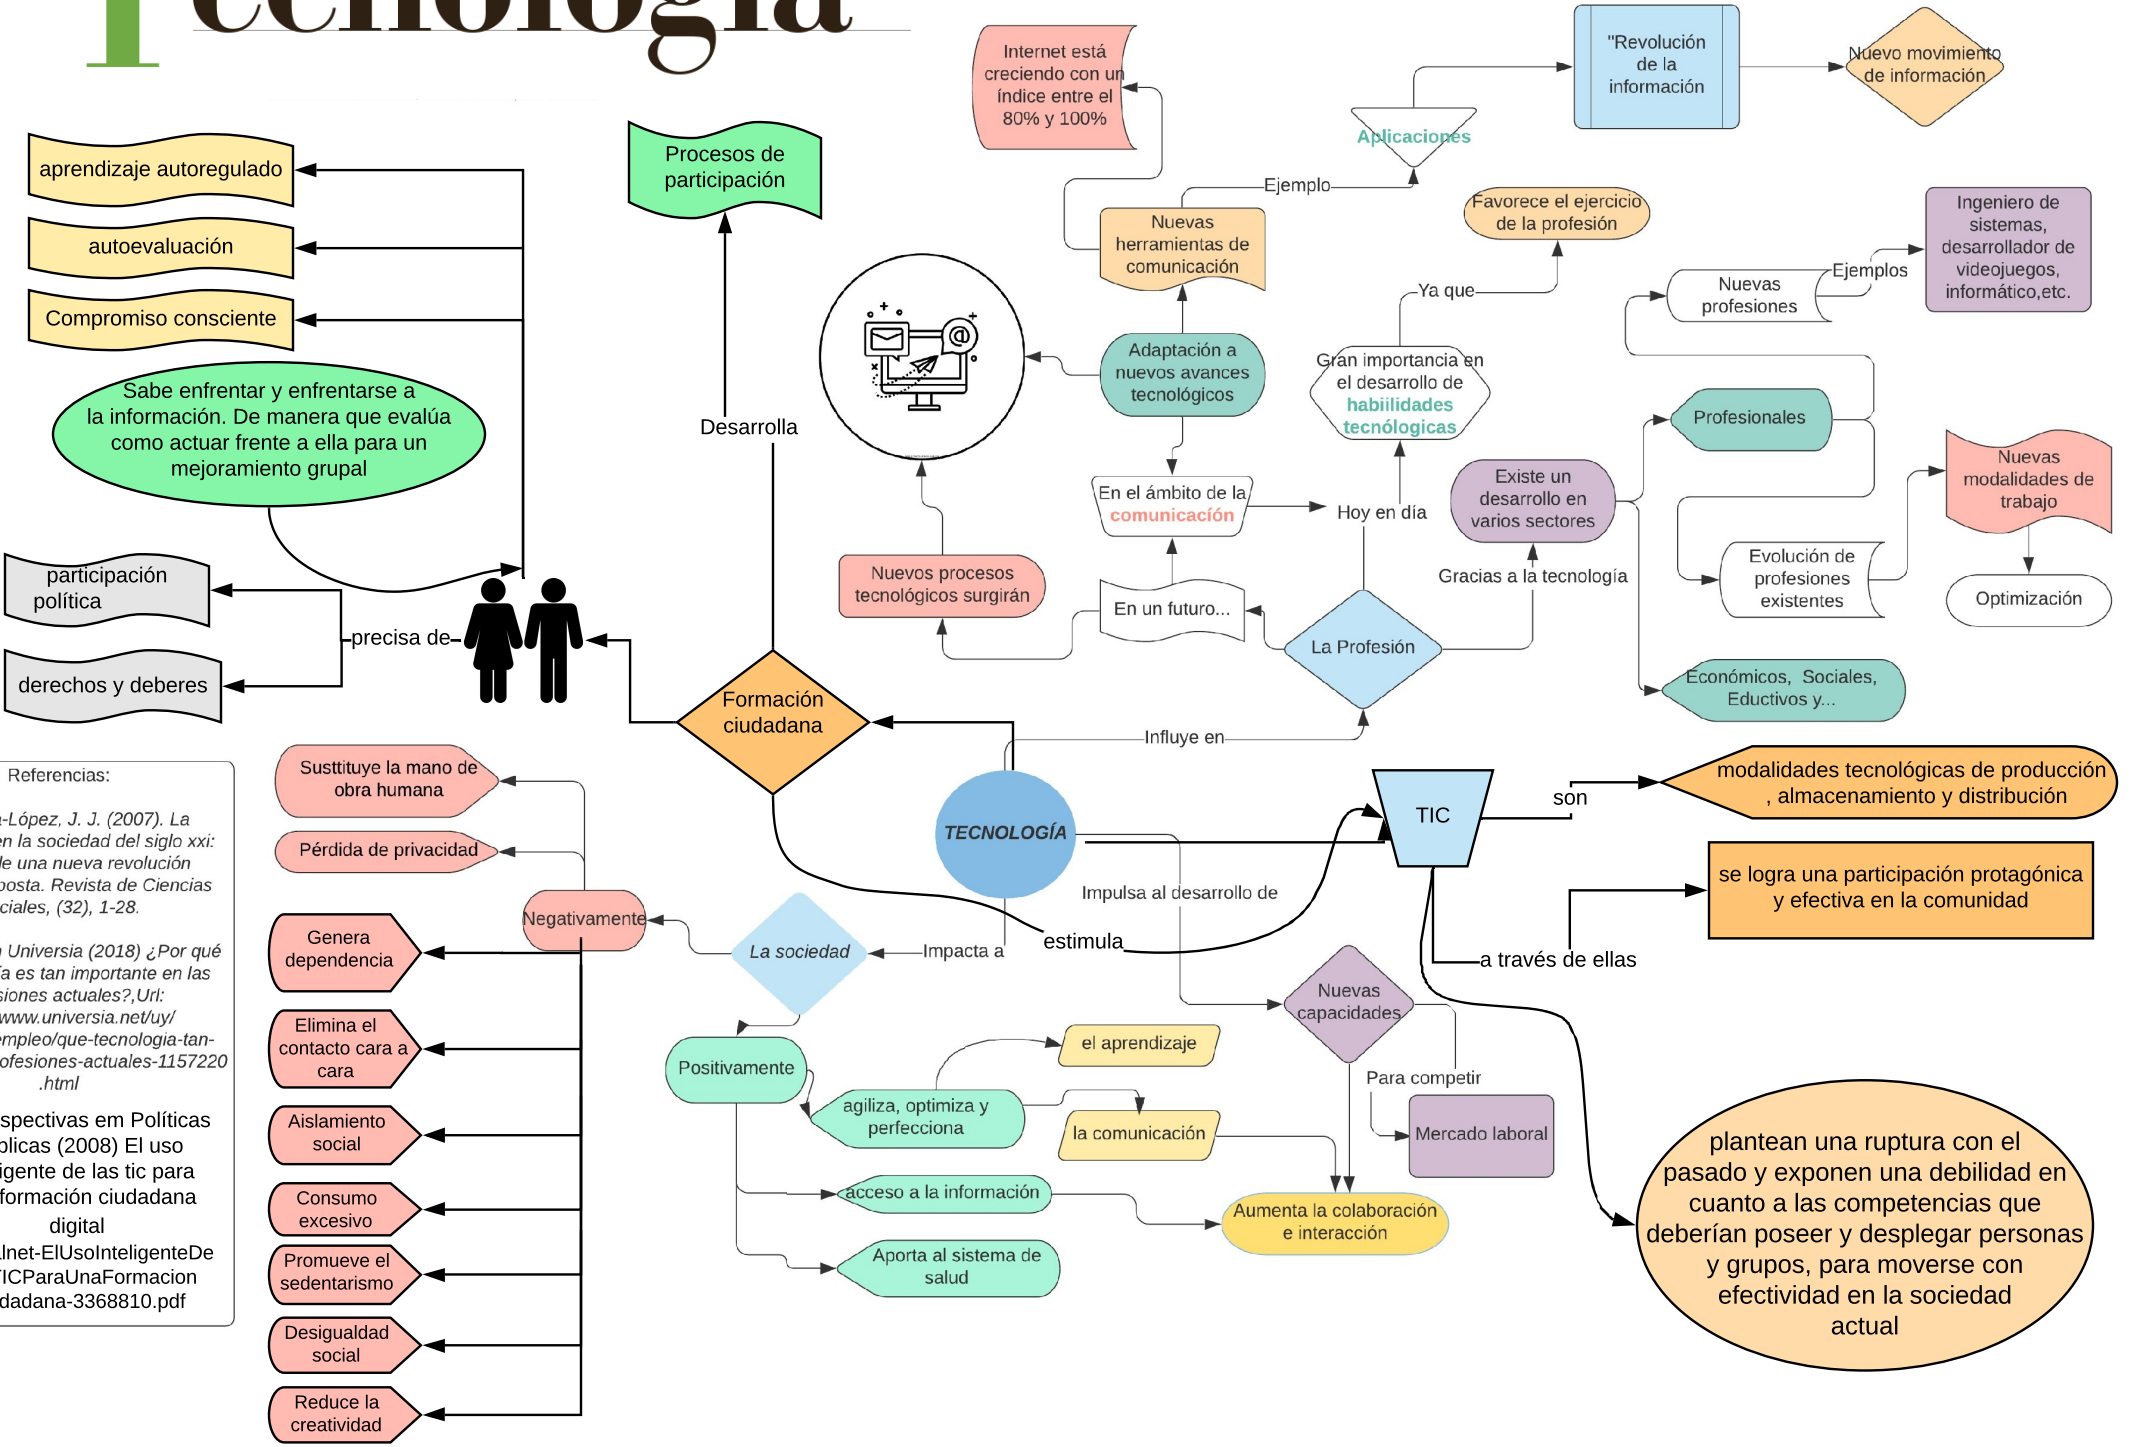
Tecnología

aprendizaje autoregulado

autoevaluación

Compromiso consciente

Sabe enfrentar y enfrentarse a la información. De manera que evalúa como actuar frente a ella para un mejoramiento grupal

participación política

derechos y deberes

precisa de

Procesos de participación

Desarrolla

Formación ciudadana

Internet está creciendo con un índice entre el 80% y 100%

Nuevas herramientas de comunicación

Ejemplo

Aplicaciones

"Revolución de la información

Nuevo movimiento de información

Favorece el ejercicio de la profesión

Ya que

Gran importancia en el desarrollo de habilidades tecnólogicas

Adaptación a nuevos avances tecnológicos

En el ámbito de la comunicación

Hoy en día

Nuevos procesos tecnológicos surgirán

En un futuro...

La Profesión

Existe un desarrollo en varios sectores

Gracias a la tecnología

Nuevas profesiones

Ejemplos

Ingeniero de sistemas, desarrollador de videojuegos, informático,etc.

Profesionales

Nuevas modalidades de trabajo

Evolución de profesiones existentes

Optimización

Económicos, Sociales, Eductivos y...

Influye en

TECNOLOGÍA

TIC

son

modalidades tecnológicas de producción , almacenamiento y distribución

se logra una participación protagónica y efectiva en la comunidad

a través de ellas

Impulsa al desarrollo de

estimula

Referencias:
-López, J. J. (2007). La en la sociedad del siglo xxi: le una nueva revolución oosta. Revista de Ciencias ciales, (32), 1-28.

Universia (2018) ¿Por qué a es tan importante en las siones actuales?,Url: www.universia.net/uy/ mpleo/que-tecnologia-tan- ofesiones-actuales-1157220 .html

spectivas em Políticas olicas (2008) El uso igente de las tic para formación ciudadana digital lnet-ElUsoInteligenteDe TICParaUnaFormacion dadana-3368810.pdf

Sustituye la mano de obra humana

Pérdida de privacidad

Negativamente

La sociedad

Impacta a

Genera dependencia

Elimina el contacto cara a cara

Aislamiento social

Consumo excesivo

Promueve el sedentarismo

Desigualdad social

Reduce la creatividad

Positivamente

agiliza, optimiza y perfecciona

el aprendizaje

la comunicación

acceso a la información

Aporta al sistema de salud

Aumenta la colaboración e interacción

Nuevas capacidades

Para competir

Mercado laboral

plantean una ruptura con el pasado y exponen una debilidad en cuanto a las competencias que deberían poseer y desplegar personas y grupos, para moverse con efectividad en la sociedad actual